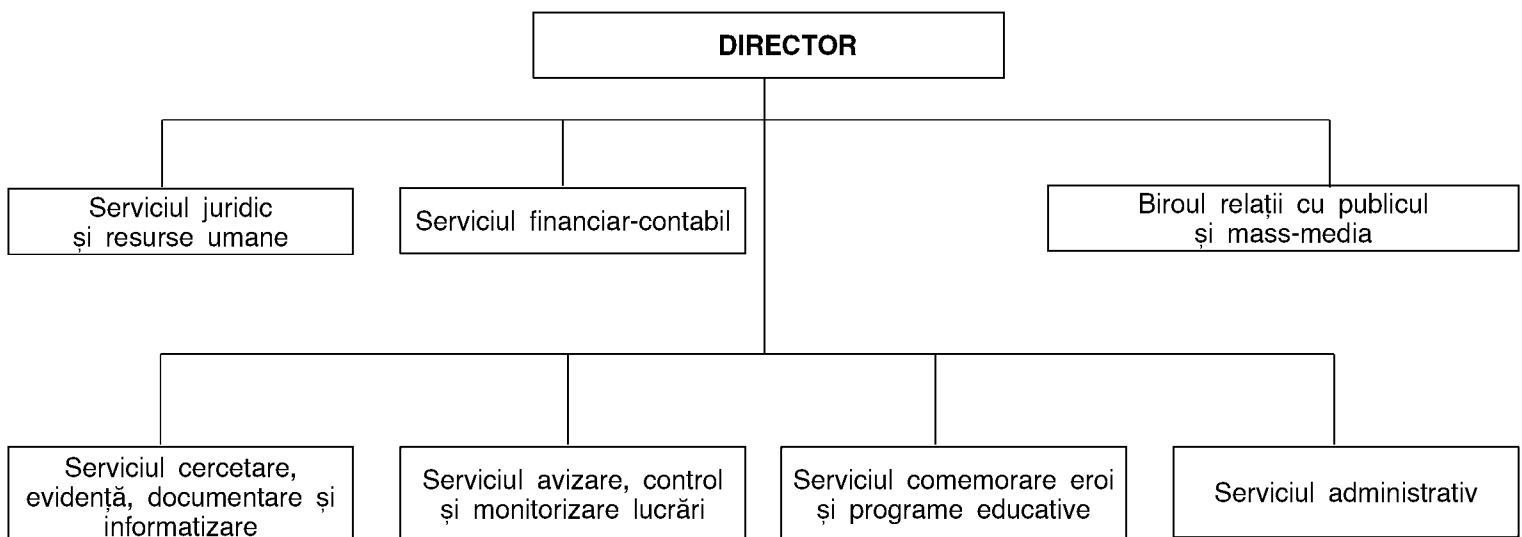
DIRECTOR

Serviciul juridic și resurse umane

Serviciul financiar-contabil

Biroul relații cu publicul și mass-media

Serviciul cercetare, evidență, documentare și informatizare

Serviciul avizare, control și monitorizare lucrări

Serviciul comemorare eroi și programe educative

Serviciul administrativ